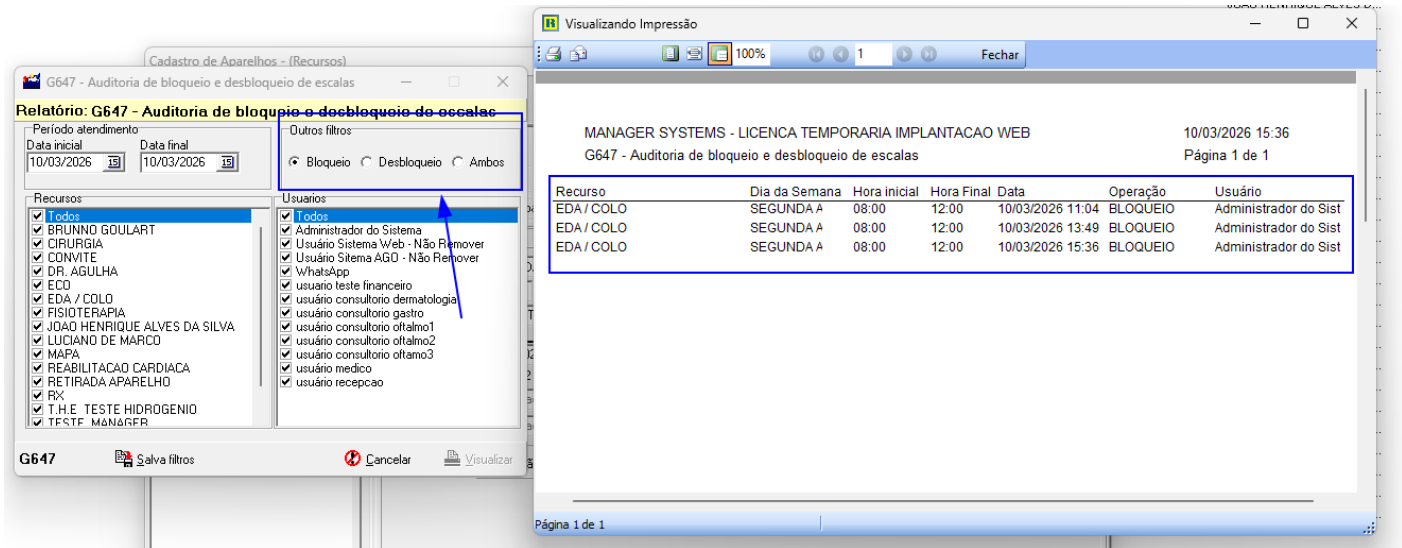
Cadastro de Aparelhos - (Recursos)

G647 - Auditoria de bloqueio e desbloqueio de escalas

Relatório: G647 - Auditoria de bloqueio e desbloqueio de escalas

Período atendimento
Data inicial
10/03/2026
Data final
10/03/2026

Outros filtros
Bloqueio Desbloqueio Ambos

Recursos
Todos
BRUNNO GOULART
CIRURGIA
CONVITE
DR. AGULHA
ECO
EDA / COLO
FISIOTERAPIA
JOAO HENRIQUE ALVES DA SILVA
LUCIANO DE MARCO
MAPA
REABILITACAO CARDIACA
RETIRADA APARELHO
RX
T.H.E TESTE HIDROGENIO
TESTE MANAGER

Usuarios
Todos
Administrador do Sistema
Usuário Sistema Web - Não Remover
Usuário Sitema AGO - Não Remover
WhatsApp
usuario teste financeiro
usuário consultorio dermatologia
usuário consultorio gastro
usuário consultorio oftalmo1
usuário consultorio oftalmo2
usuário consultorio oftamo3
usuário medico
usuário recepcao

G647 Salva filtros Cancelar Visualizar

Visualizando Impressão

100% 1 Fechar

MANAGER SYSTEMS - LICENCA TEMPORARIA IMPLANTACAO WEB 10/03/2026 15:36
G647 - Auditoria de bloqueio e desbloqueio de escalas Página 1 de 1

| Recurso | Dia da Semana | Hora inicial | Hora Final | Data | Operação | Usuário |
|---|---|---|---|---|---|---|
| EDA / COLO | SEGUNDA A | 08:00 | 12:00 | 10/03/2026 11:04 | BLOQUEIO | Administrador do Sist |
| EDA / COLO | SEGUNDA A | 08:00 | 12:00 | 10/03/2026 13:49 | BLOQUEIO | Administrador do Sist |
| EDA / COLO | SEGUNDA A | 08:00 | 12:00 | 10/03/2026 15:36 | BLOQUEIO | Administrador do Sist |

Página 1 de 1